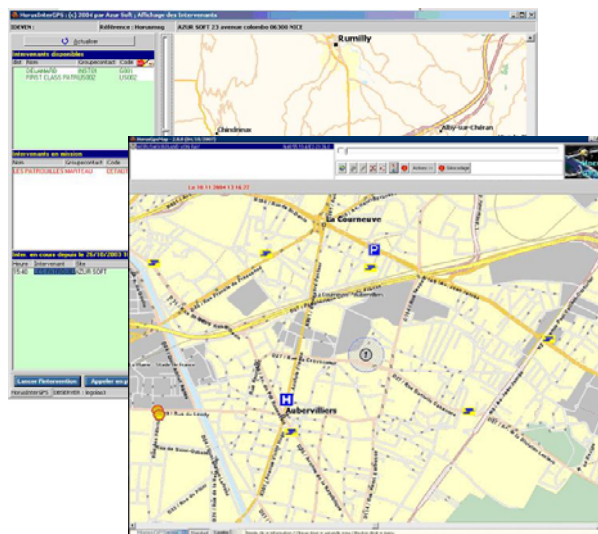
HorusInterGPS : (c) 2004 par Azur Soft ; Affichage des Intervenants
IDEVEN : Référence : Horusmsg
AZUR SOFT 23 avenue colombo 06300 NICE
Actualiser
Intervenants disponibles
dist Nom Groupecontact Code
DÉCARBÉNÉ INST01 G001
FIRST CLASS PATROUS002 US002
Intervenants en mission
Nom Groupecontact Code
LES PATROUILLES MARTEAU DETAIL
Interv. en cours depuis le 26/10/2003
Heure Intervenant Site
15:40 AZUR SOFT
Lancer l'intervention
Appeler en p
HorusInterGPS IDEVEN
Rumilly
Chindrieux
Alby-sur-Chéran
Le 16 11 2004 13:16:32
Actions
Géocodage
La Courneuve
Aubervilliers
P
H